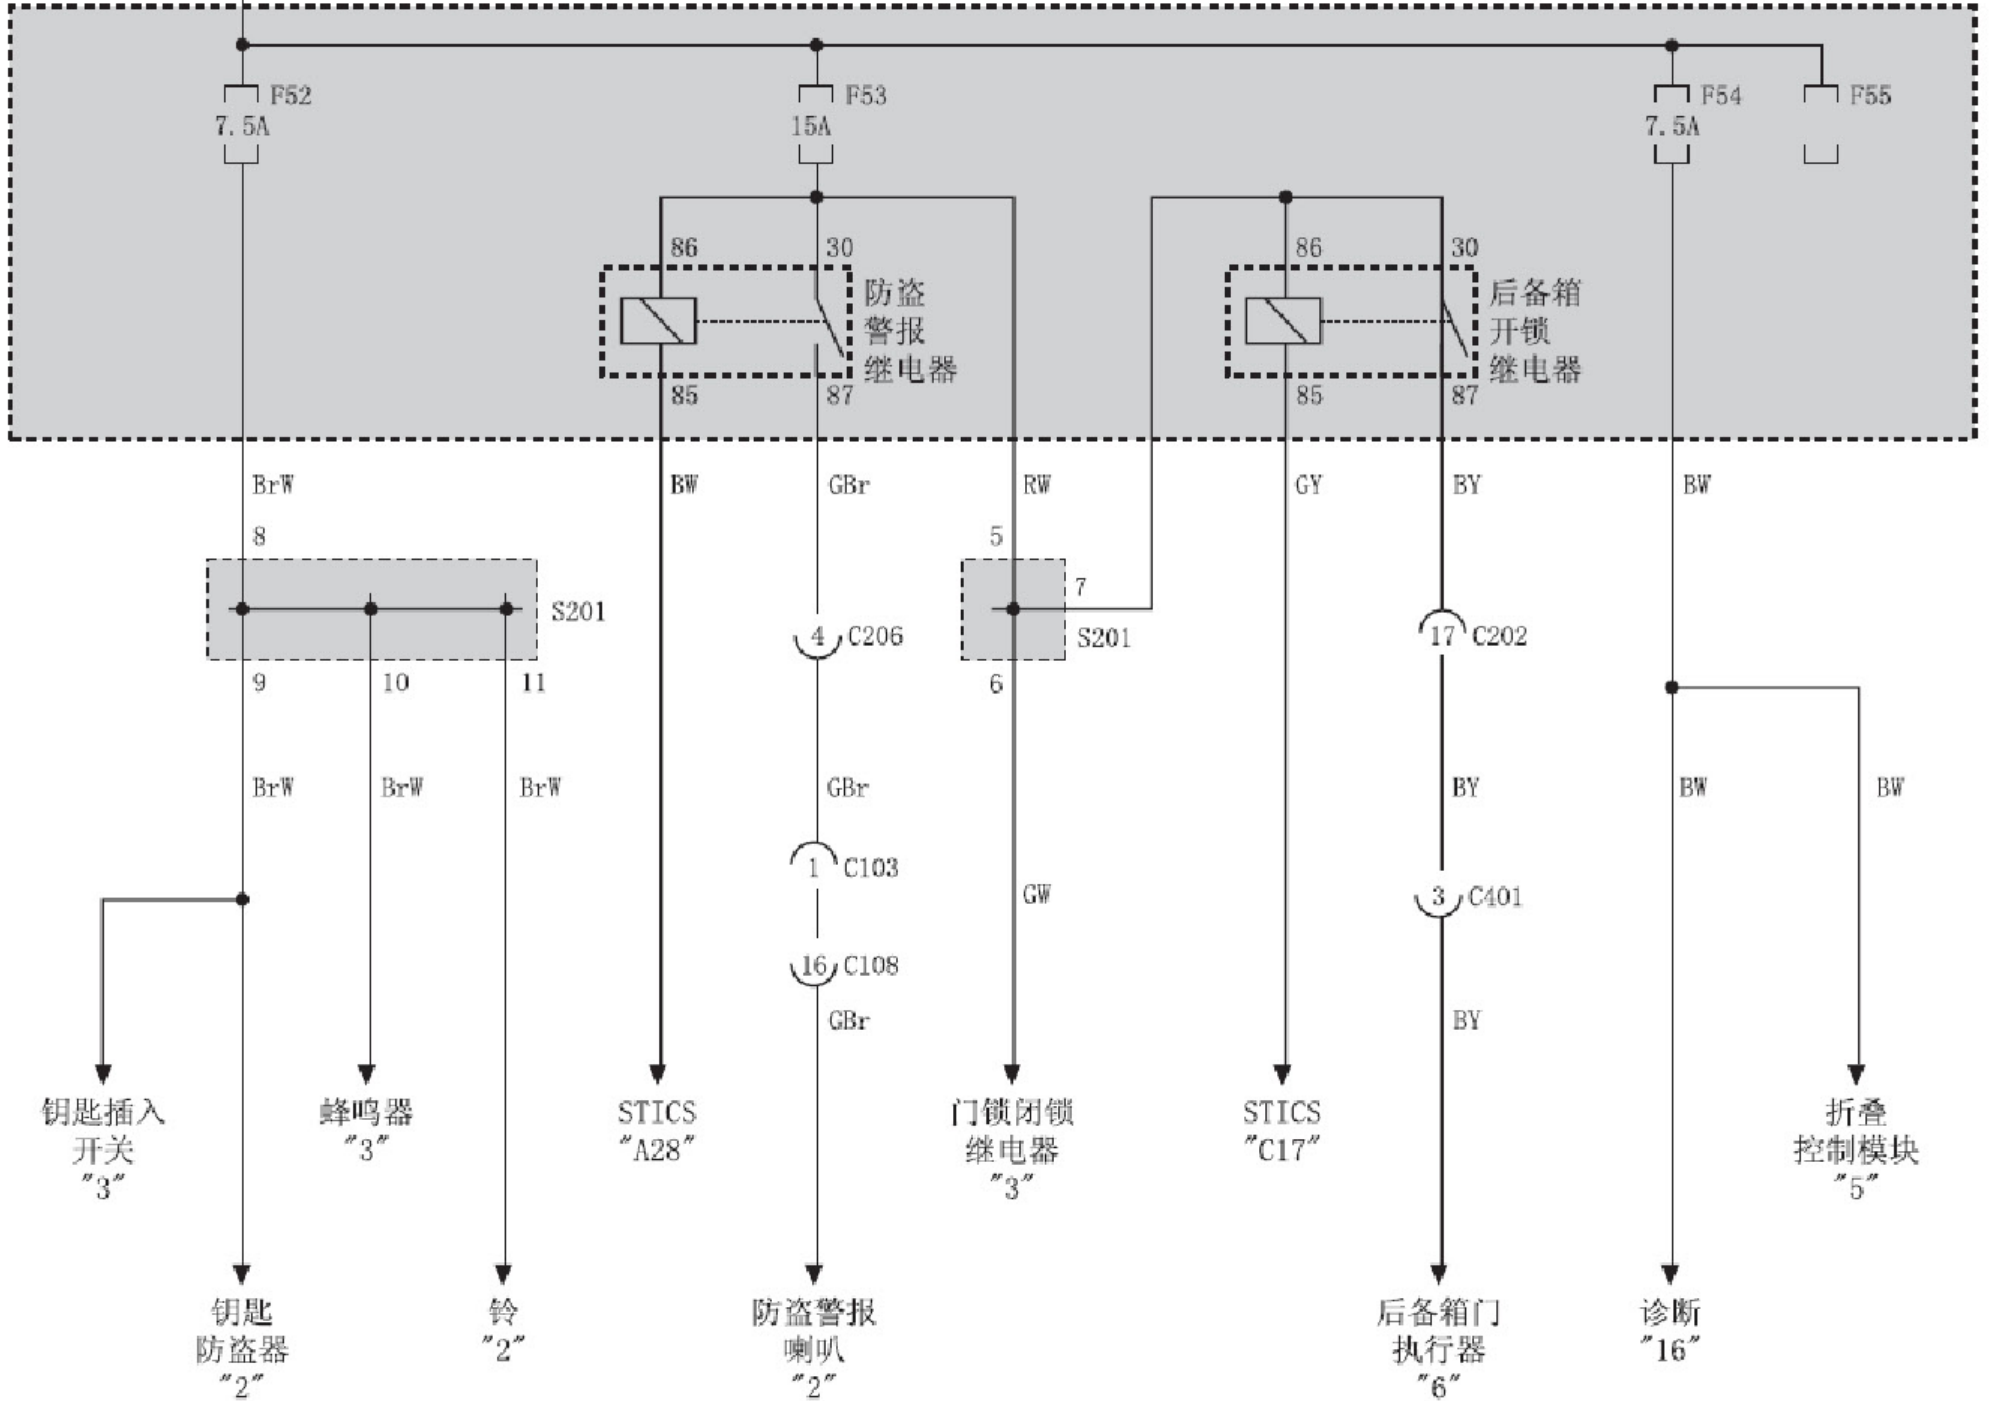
F52
7.5A

F53
15A

F54
7.5A

F55

86
30
防盗警报继电器
85
87

86
30
后备箱开锁继电器
85
87

BrW
8
S201
9
10
11
BrW
BrW
BrW

BW

GBr
4 C206
GBr
1 C103
16 C108
GBr

RW
5
7
S201
6
GW

GY

BY
17 C202
BY
3 C401
BY

BW
BW
BW

钥匙插入开关 "3"
蜂鸣器 "3"
STICS "A28"
门锁闭锁继电器 "3"
STICS "C17"
折叠控制模块 "5"

钥匙防盗器 "2"
铃 "2"
防盗警报喇叭 "2"
后备箱门执行器 "6"
诊断 "16"